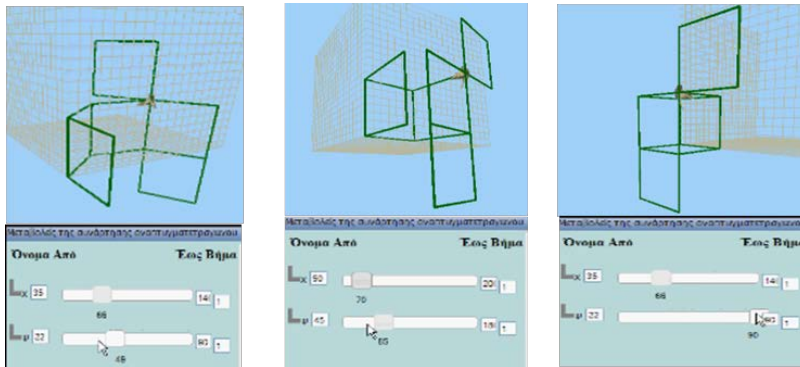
Μεταβλητές της συνάρτησης αναπτυγματετραγωνου

Όνομα Από Έως Βήμα

$L_x$ 35 66 140 1

$L_y$ 22 48 90 1

Μεταβλητές της συνάρτησης αναπτυγματετραγωνου

Όνομα Από Έως Βήμα

$L_x$ 50 70 200 1

$L_y$ 45 65 150 1

Μεταβλητές της συνάρτησης αναπτυγματετραγωνου

Όνομα Από Έως Βήμα

$L_x$ 35 66 140 1

$L_y$ 22 90 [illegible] 1